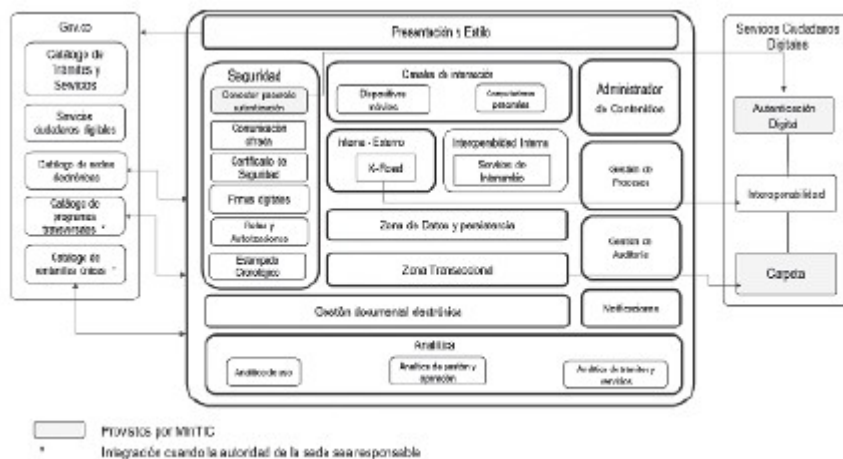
Gov.co

Catálogo de Trámites y Servicios

Servicios ciudadanos digitales

Catálogo de sedes electrónicas

Catálogo de programas gubernamentales *

Catálogo de ventanillas únicas *

Presentación y Estilo

Seguridad

Conector generador autenticación

Comunicación cifrada

Certificado de Seguridad

Firmas digitales

Roles y Autorizaciones

Estampado Cronológico

Canales de interacción

Dispositivos móviles

Computadores personales

Interno - Externo

X-Road

Interoperabilidad Interna

Servicios de Intercambio

Zona de Datos y persistencia

Zona Transaccional

Administrador de Contenidos

Gestión de Procesos

Gestión de Auditoría

Notificaciones

Gestión documental electrónica

Analítica

Analítica de uso

Analítica de gestión y operación

Analítica de trámites y servicios

Servicios Ciudadanos Digitales

Autenticación Digital

Interoperabilidad

Carpeta

Provisto por MinTIC

* Integración cuando la autoridad de la sede sea responsable